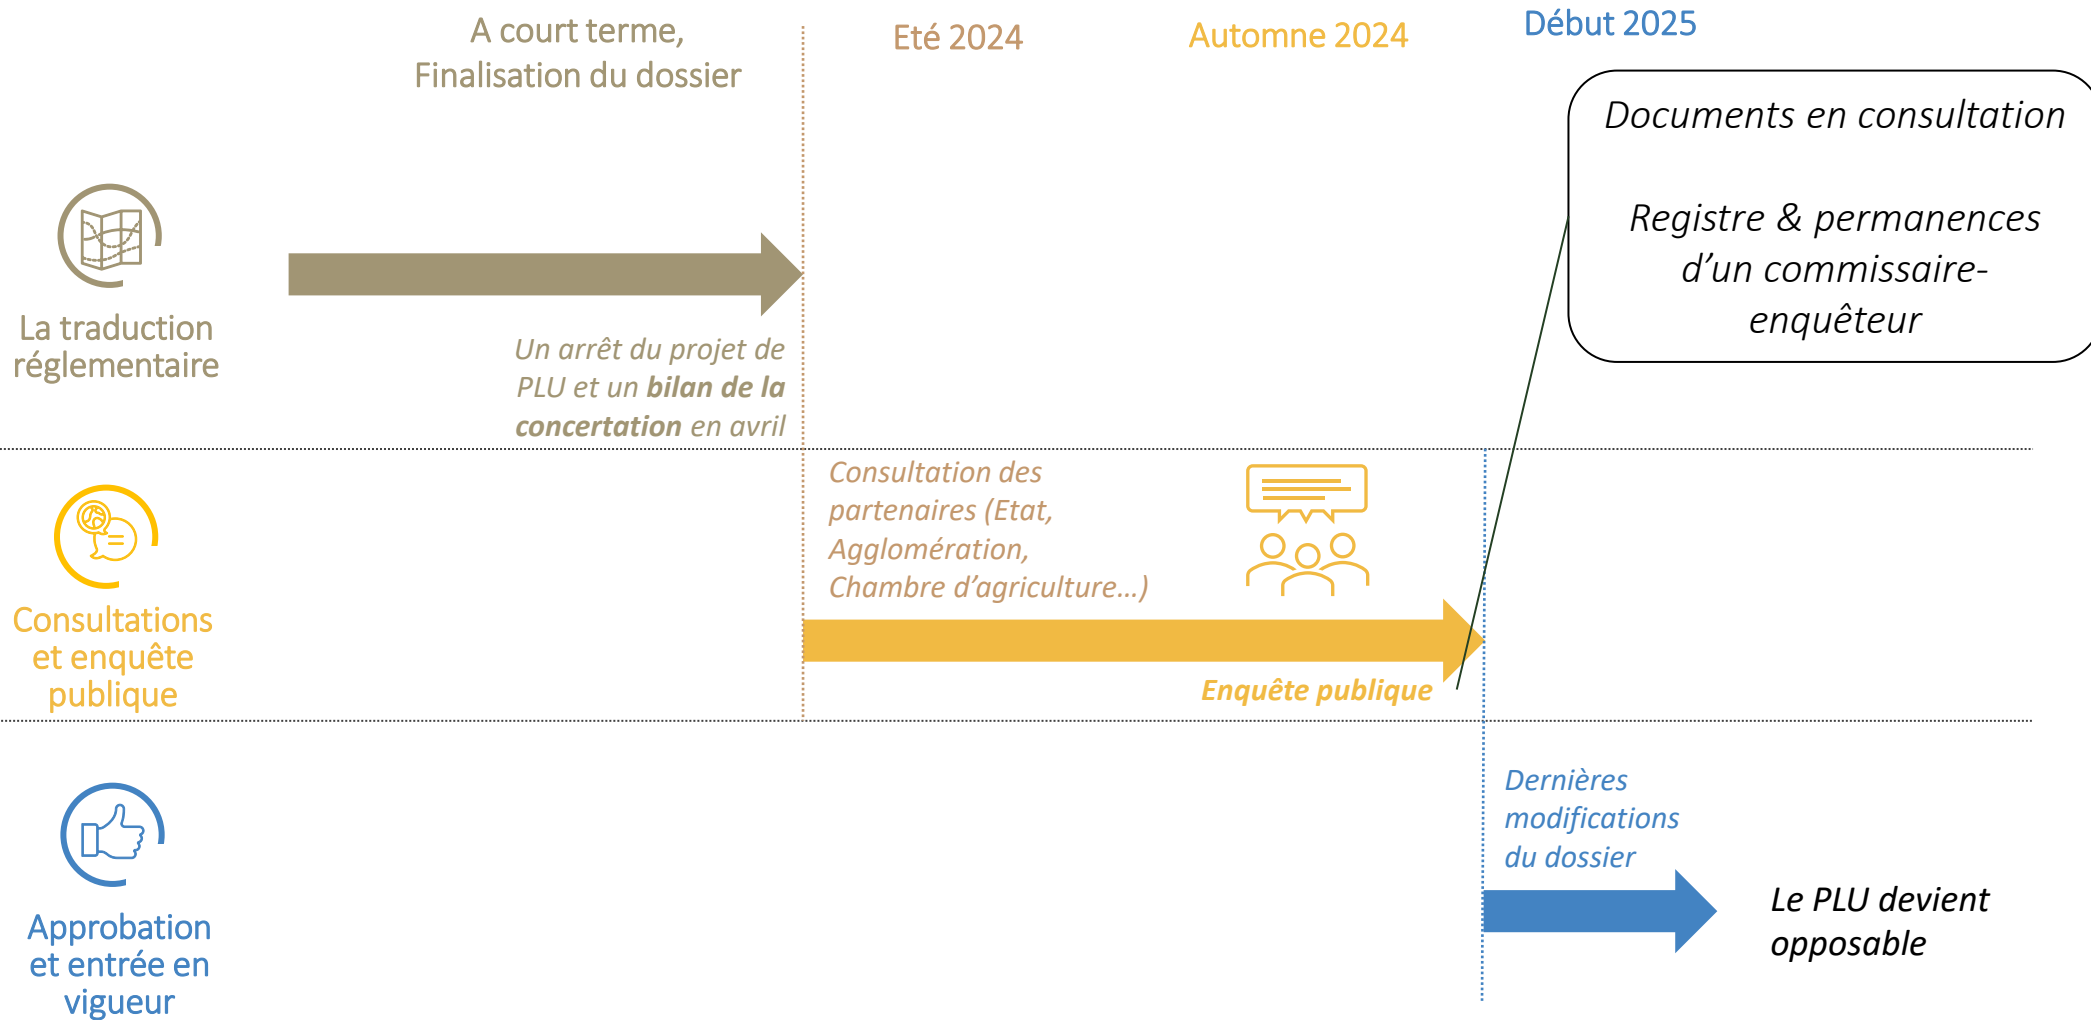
A court terme,
Finalisation du dossier

Eté 2024

Automne 2024

Début 2025

Documents en consultation

Registre & permanences d'un commissaire-enquêteur

La traduction réglementaire

Un arrêt du projet de PLU et un **bilan de la concertation** en avril

Consultation des partenaires (Etat, Agglomération, Chambre d'agriculture…)

Consultations et enquête publique

**Enquête publique**

Dernières modifications du dossier

Le PLU devient opposable

Approbation et entrée en vigueur